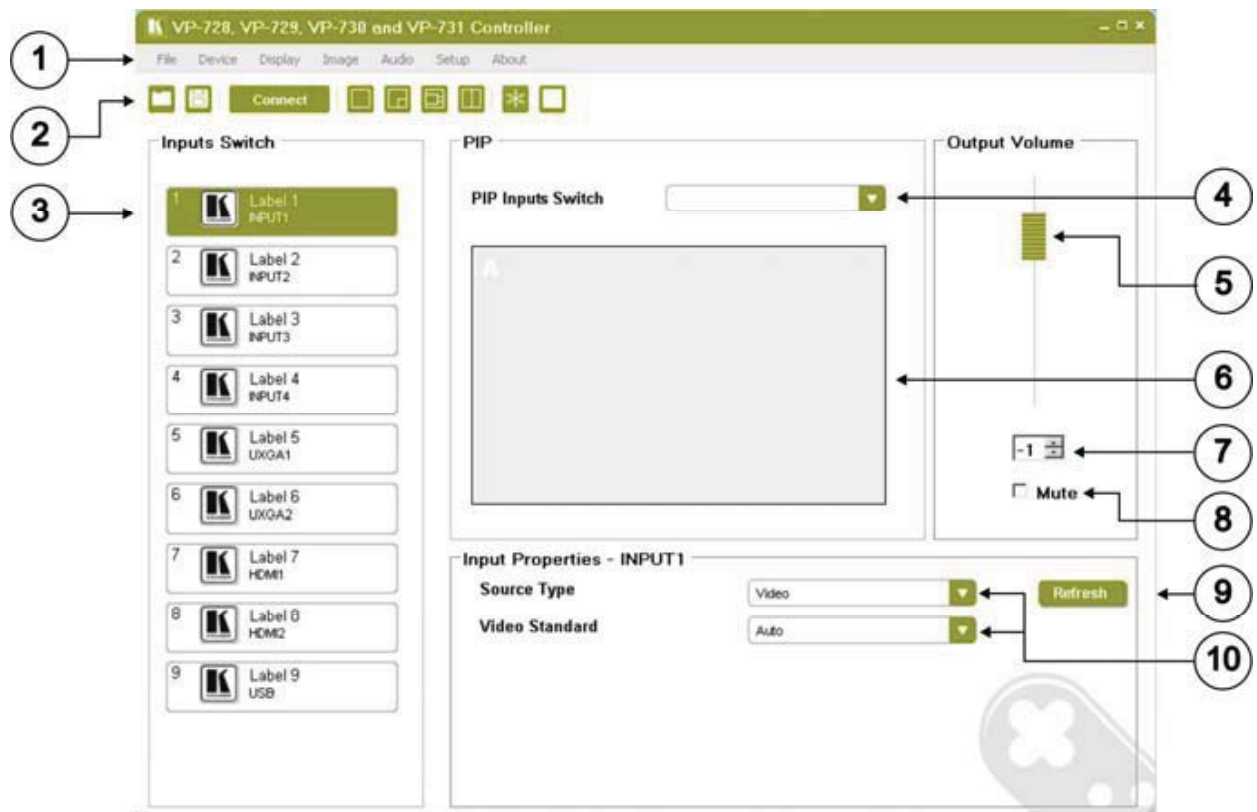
VP-728, VP-729, VP-730 and VP-731 Controller

File Device Display Image Audio Setup About

Connect

Inputs Switch

1 Label 1 INPUT1
2 Label 2 INPUT2
3 Label 3 INPUT3
4 Label 4 INPUT4
5 Label 5 UXGA1
6 Label 6 UXGA2
7 Label 7 HDMI1
8 Label 8 HDMI2
9 Label 9 USB

PIP

PIP Inputs Switch

A

Output Volume

-1

Mute

Input Properties - INPUT1

Source Type Video

Video Standard Auto

Refresh

1
2
3
4
5
6
7
8
9
10